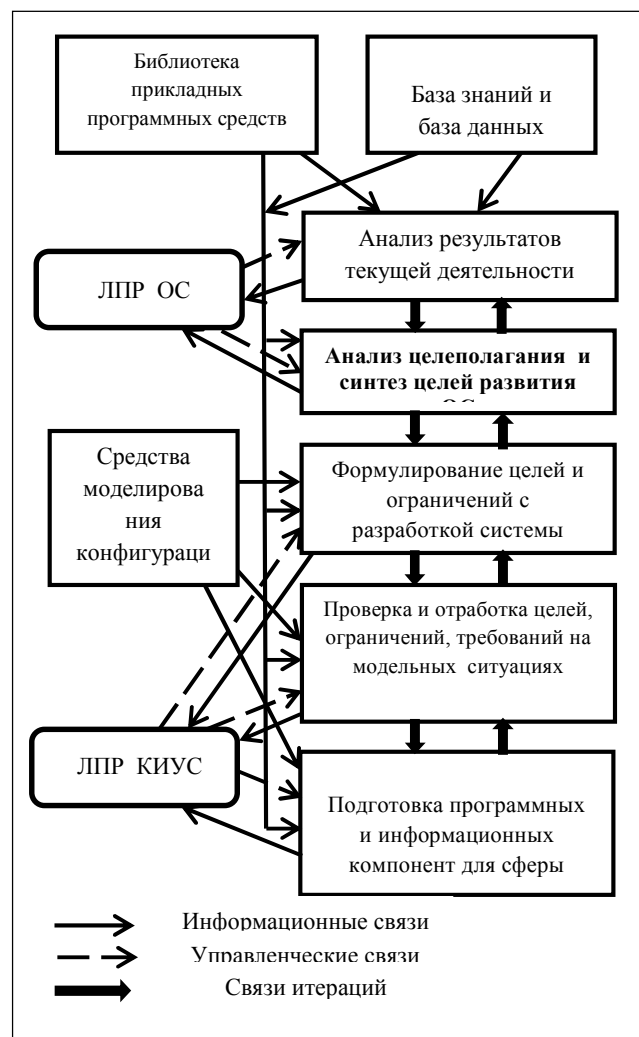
Библиотека прикладных программных средств

База знаний и база данных

ЛПР ОС

Анализ результатов текущей деятельности

Анализ целеполагания и синтез целей развития ОС

Средства моделирова ния конфигураци

Формулирование целей и ограничений с разработкой системы

Проверка и отработка целей, ограничений, требований на модельных ситуациях

ЛПР КИУС

Подготовка программных и информационных компонент для сферы

Информационные связи

Управленческие связи

Связи итераций